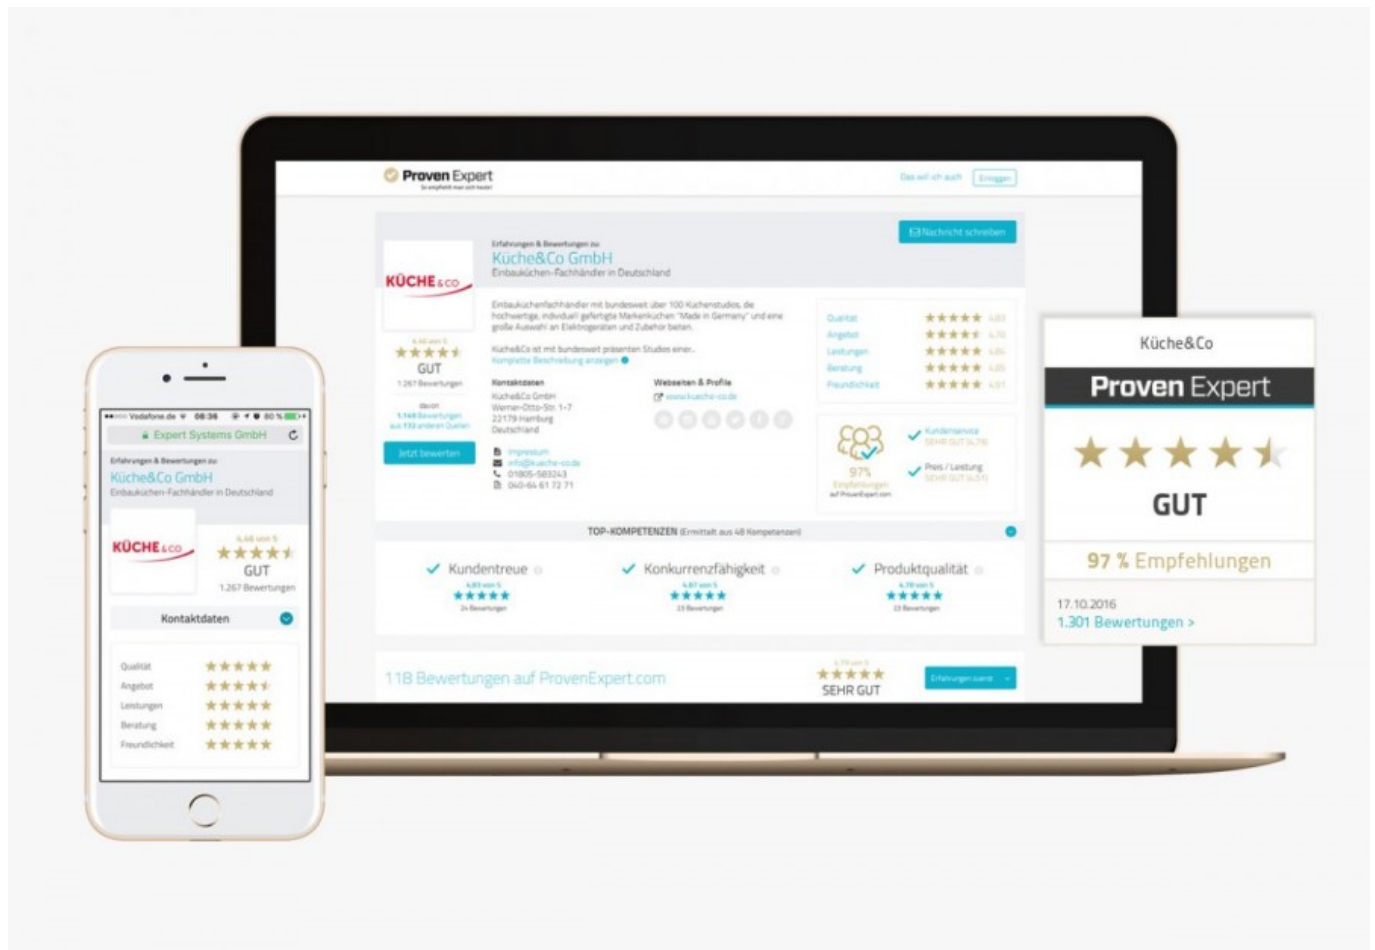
Proven Expert
So empfiehlt man sich heute!

Das will ich auch   Einloggen

Nachricht schreiben

Erfahrungen & Bewertungen zu
Küche&Co GmbH
Einbauküchen-Fachhändler in Deutschland

KÜCHE&CO

4,46 von 5
GUT
1.267 Bewertungen
davon
1.149 Bewertungen
aus 133 anderen Quellen

Jetzt bewerten

Einbauküchenfachhändler mit bundesweit über 100 Küchenstudios, die hochwertige, individuell gefertigte Markenküchen "Made in Germany" und eine große Auswahl an Elektrogeräten und Zubehör bieten.

Küche&Co ist mit bundesweit präsenten Studios einer...
Komplette Beschreibung anzeigen

Kontaktdaten
Küche&Co GmbH
Werner-Otto-Str. 1-7
22179 Hamburg
Deutschland

Impressum
info@kueche-co.de
01805-583243
040-64 61 72 71

Webseiten & Profile
www.kueche-co.de

Qualität 4,83
Angebot 4,70
Leistungen 4,84
Beratung 4,85
Freundlichkeit 4,91

97%
Empfehlungen
auf ProvenExpert.com

Kundenservice
SEHR GUT (4,78)
Preis / Leistung
SEHR GUT (4,57)

TOP-KOMPETENZEN (Ermittelt aus 48 Kompetenzen)

Kundentreue
4,83 von 5
24 Bewertungen

Konkurrenzfähigkeit
4,87 von 5
23 Bewertungen

Produktqualität
4,78 von 5
23 Bewertungen

118 Bewertungen auf ProvenExpert.com
4,73 von 5
SEHR GUT
Erfahrungen zuerst

Vodafone.de 08:36 80 %
Expert Systems GmbH
Erfahrungen & Bewertungen zu
Küche&Co GmbH
Einbauküchen-Fachhändler in Deutschland
KÜCHE&CO
4,46 von 5
GUT
1.267 Bewertungen
Kontaktdaten
Qualität
Angebot
Leistungen
Beratung
Freundlichkeit

Küche&Co
Proven Expert
GUT
97 % Empfehlungen
17.10.2016
1.301 Bewertungen >